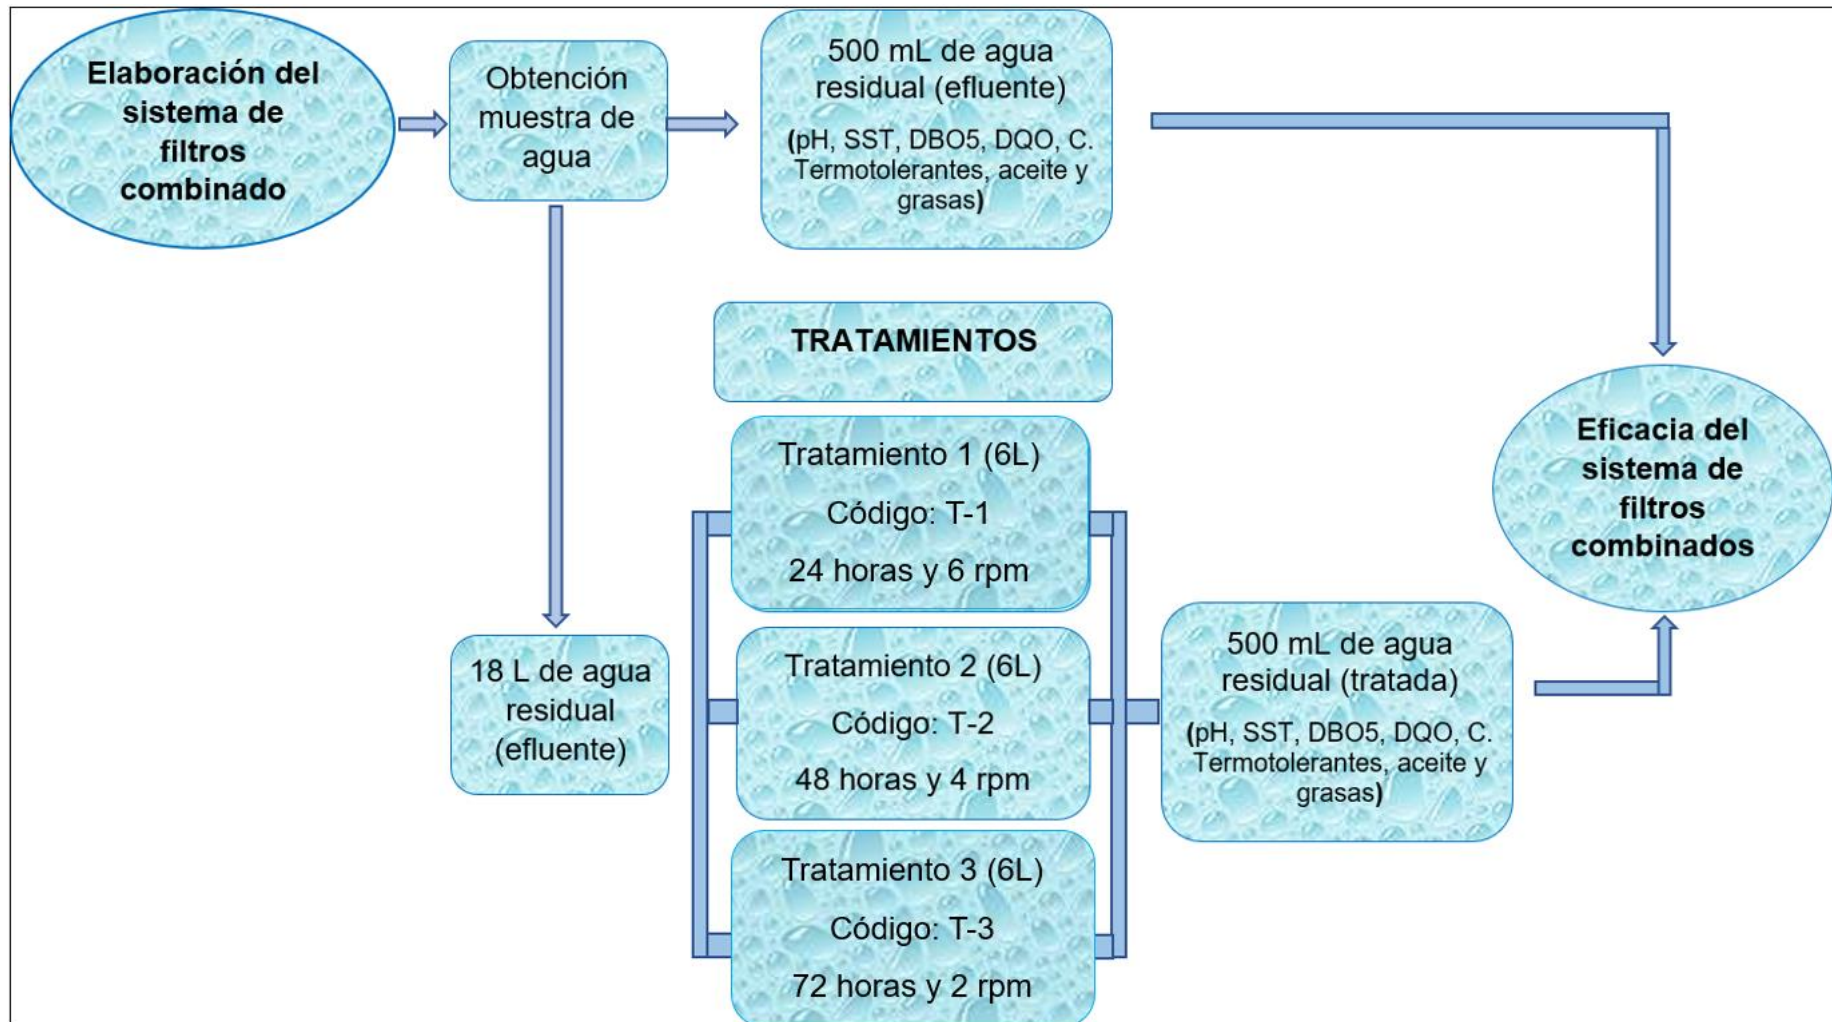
Elaboración del sistema de filtros combinado

Obtención muestra de agua

500 mL de agua residual (efluente)

(pH, SST, DBO5, DQO, C. Termotolerantes, aceite y grasas)

TRATAMIENTOS

Tratamiento 1 (6L)

Código: T-1

24 horas y 6 rpm

Tratamiento 2 (6L)

Código: T-2

48 horas y 4 rpm

Tratamiento 3 (6L)

Código: T-3

72 horas y 2 rpm

18 L de agua residual (efluente)

500 mL de agua residual (tratada)

(pH, SST, DBO5, DQO, C. Termotolerantes, aceite y grasas)

Eficacia del sistema de filtros combinados